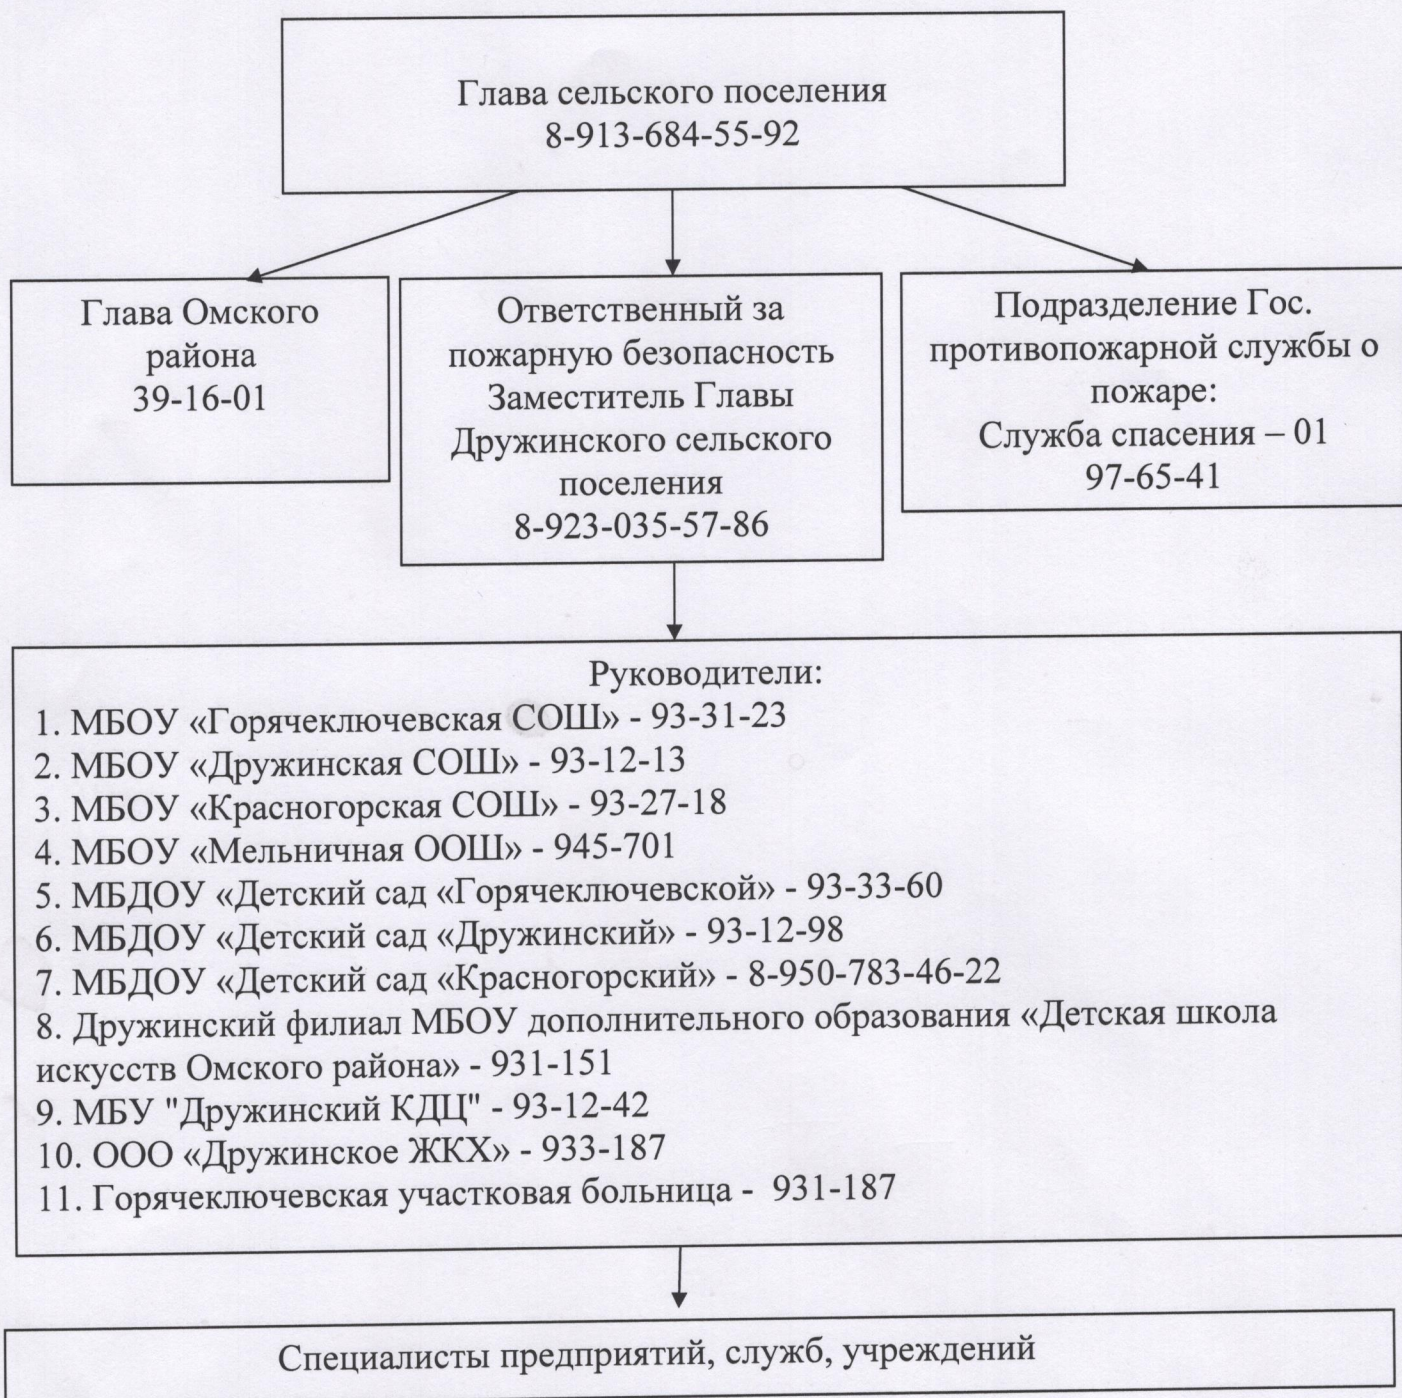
Глава сельского поселения
8-913-684-55-92

Глава Омского района
39-16-01

Ответственный за пожарную безопасность Заместитель Главы Дружинского сельского поселения
8-923-035-57-86

Подразделение Гос. противопожарной службы о пожаре:
Служба спасения – 01
97-65-41

Руководители:
1. МБОУ «Горячеключевская СОШ» - 93-31-23
2. МБОУ «Дружинская СОШ» - 93-12-13
3. МБОУ «Красногорская СОШ» - 93-27-18
4. МБОУ «Мельничная ООШ» - 945-701
5. МБДОУ «Детский сад «Горячеключевской» - 93-33-60
6. МБДОУ «Детский сад «Дружинский» - 93-12-98
7. МБДОУ «Детский сад «Красногорский» - 8-950-783-46-22
8. Дружинский филиал МБОУ дополнительного образования «Детская школа искусств Омского района» - 931-151
9. МБУ "Дружинский КДЦ" - 93-12-42
10. ООО «Дружинское ЖКХ» - 933-187
11. Горячеключевская участковая больница - 931-187

Специалисты предприятий, служб, учреждений